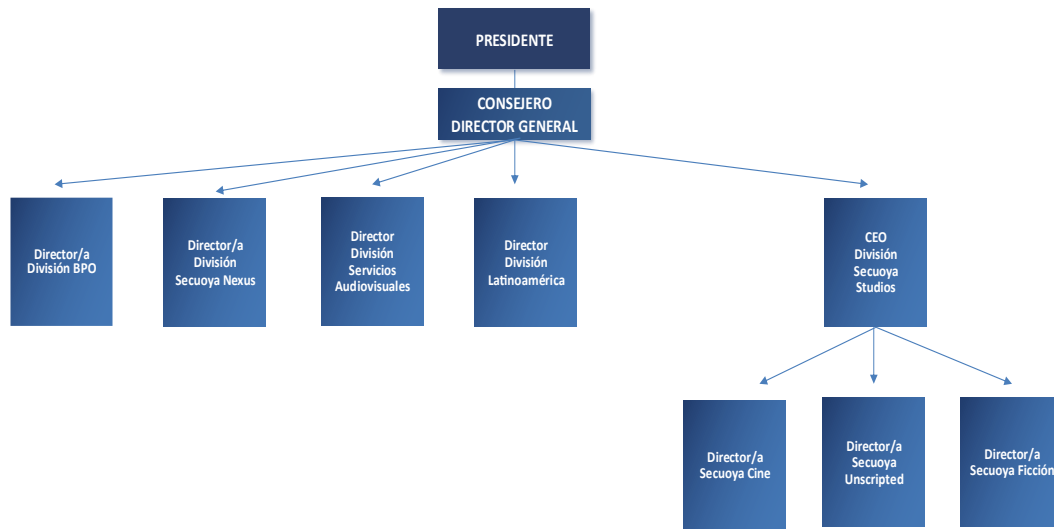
PRESIDENTE

CONSEJERO DIRECTOR GENERAL

Director/a División BPO

Director/a División Secuoya Nexus

Director División Servicios Audiovisuales

Director División Latinoamérica

CEO División Secuoya Studios

Director/a Secuoya Cine

Director/a Secuoya Unscripted

Director/a Secuoya Ficción